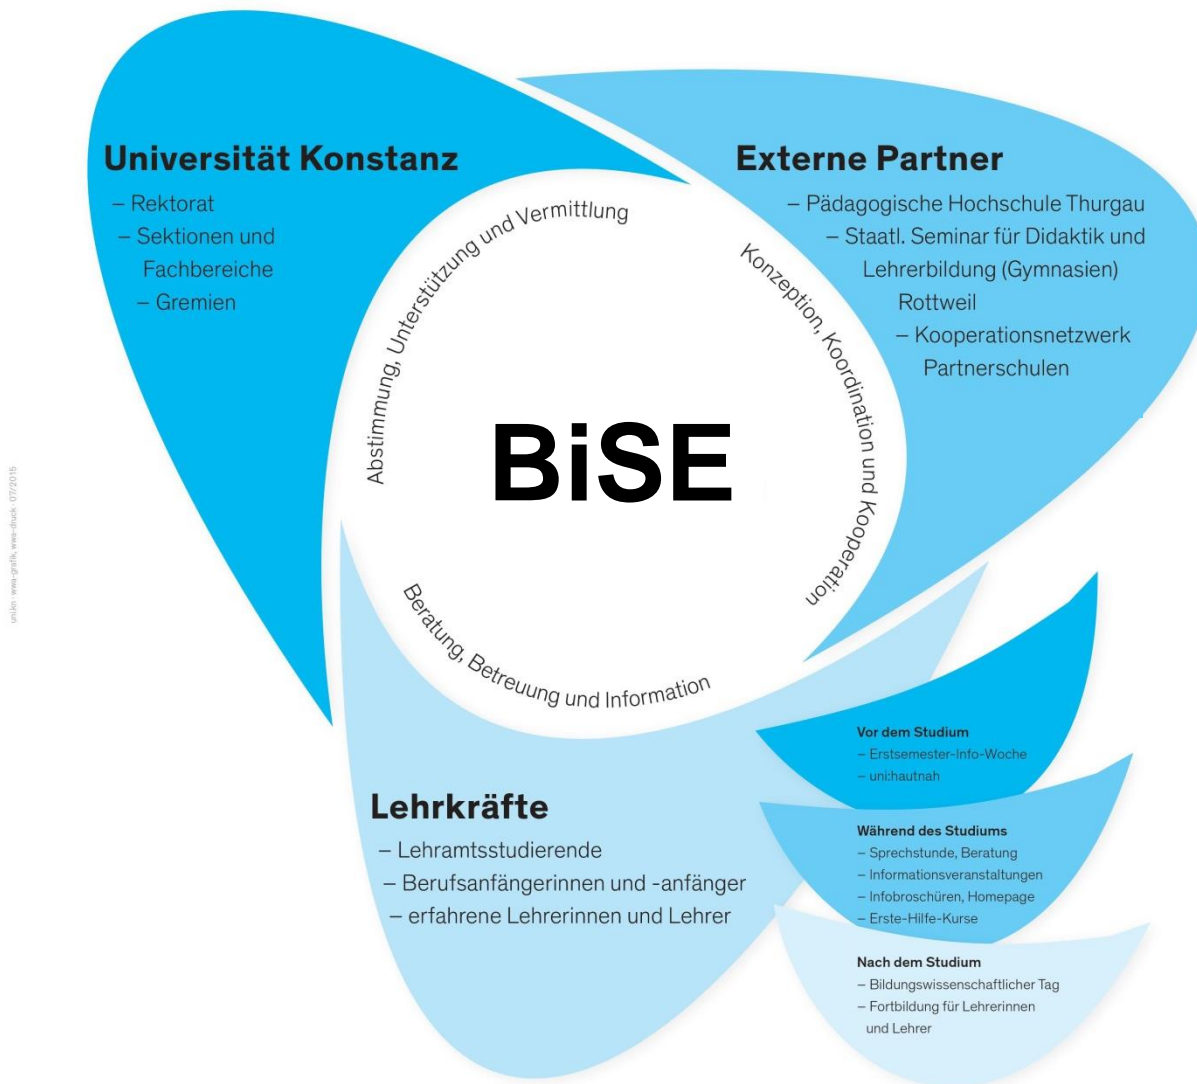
Universität Konstanz
– Rektorat
– Sektionen und Fachbereiche
– Gremien

Externe Partner
– Pädagogische Hochschule Thurgau
– Staatl. Seminar für Didaktik und Lehrerbildung (Gymnasien) Rottweil
– Kooperationsnetzwerk Partnerschulen

Abstimmung, Unterstützung und Vermittlung

Konzeption, Koordination und Kooperation

BiSE

Beratung, Betreuung und Information

Lehrkräfte
– Lehramtsstudierende
– Berufsanfängerinnen und -anfänger
– erfahrene Lehrerinnen und Lehrer

Vor dem Studium
– Erstsemester-Info-Woche
– uni:hautnah

Während des Studiums
– Sprechstunde, Beratung
– Informationsveranstaltungen
– Infobroschüren, Homepage
– Erste-Hilfe-Kurse

Nach dem Studium
– Bildungswissenschaftlicher Tag
– Fortbildung für Lehrerinnen und Lehrer

uni.kn · wsa-grafik, wsa-druck · 07/2015